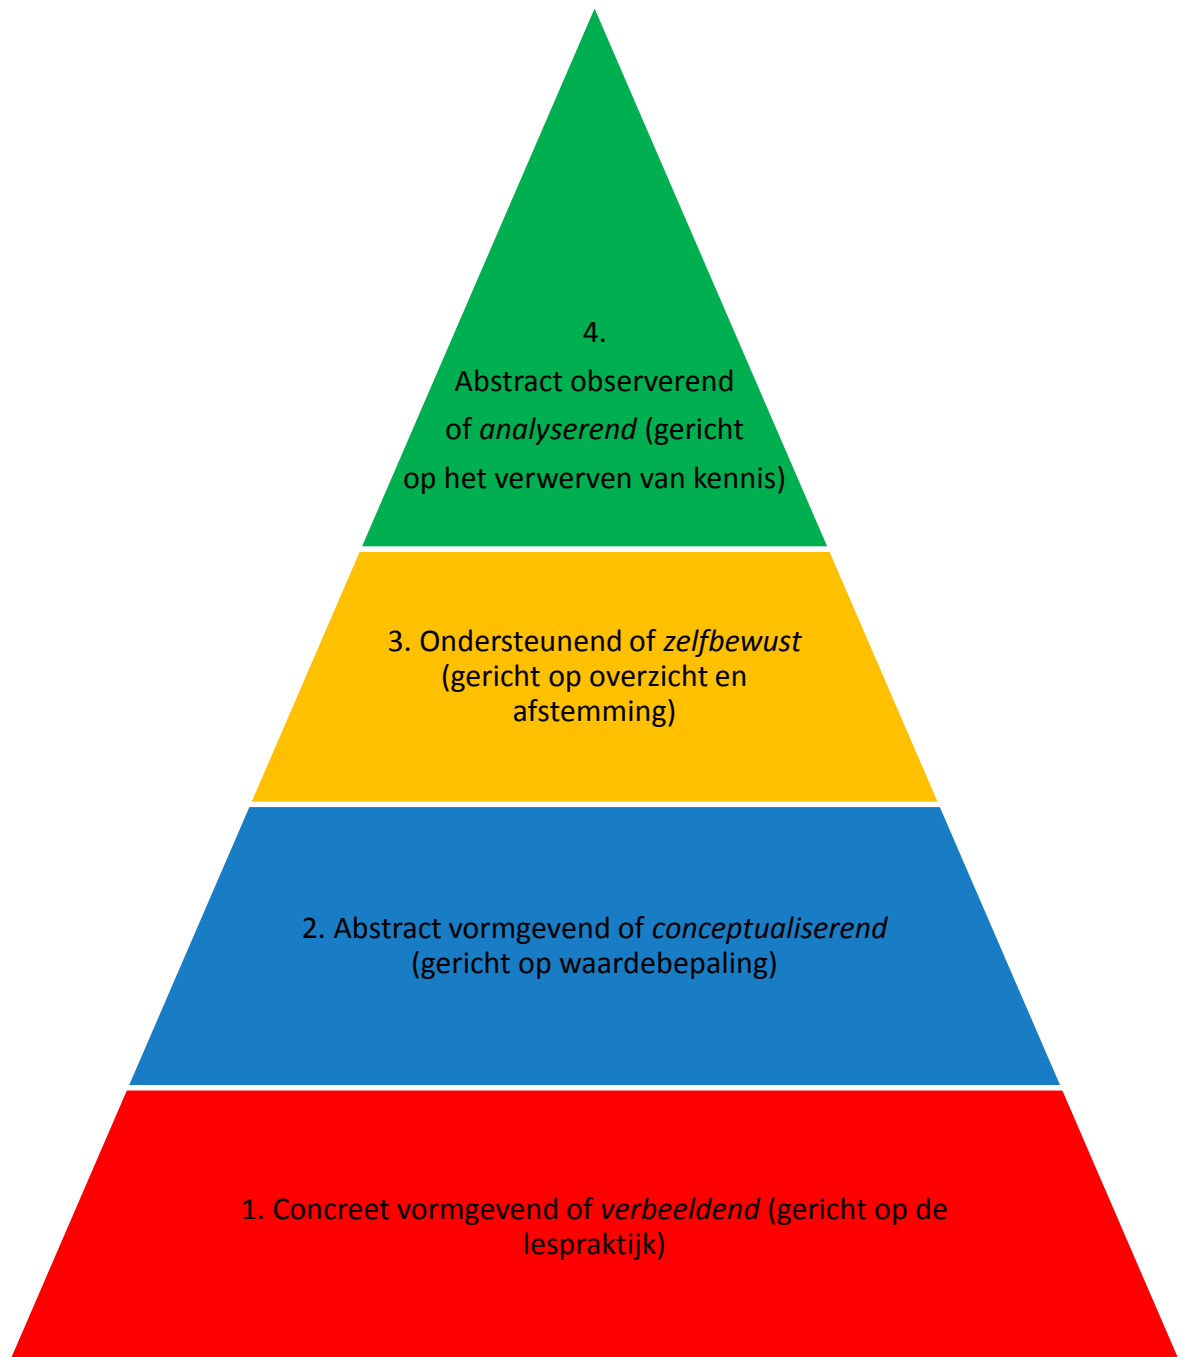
4.
Abstract observerend of *analyserend* (gericht op het verwerven van kennis)

3. Ondersteunend of *zelfbewust* (gericht op overzicht en afstemming)

2. Abstract vormgevend of *conceptualiserend* (gericht op waardebepaling)

1. Concreet vormgevend of *verbeeldend* (gericht op de lespraktijk)